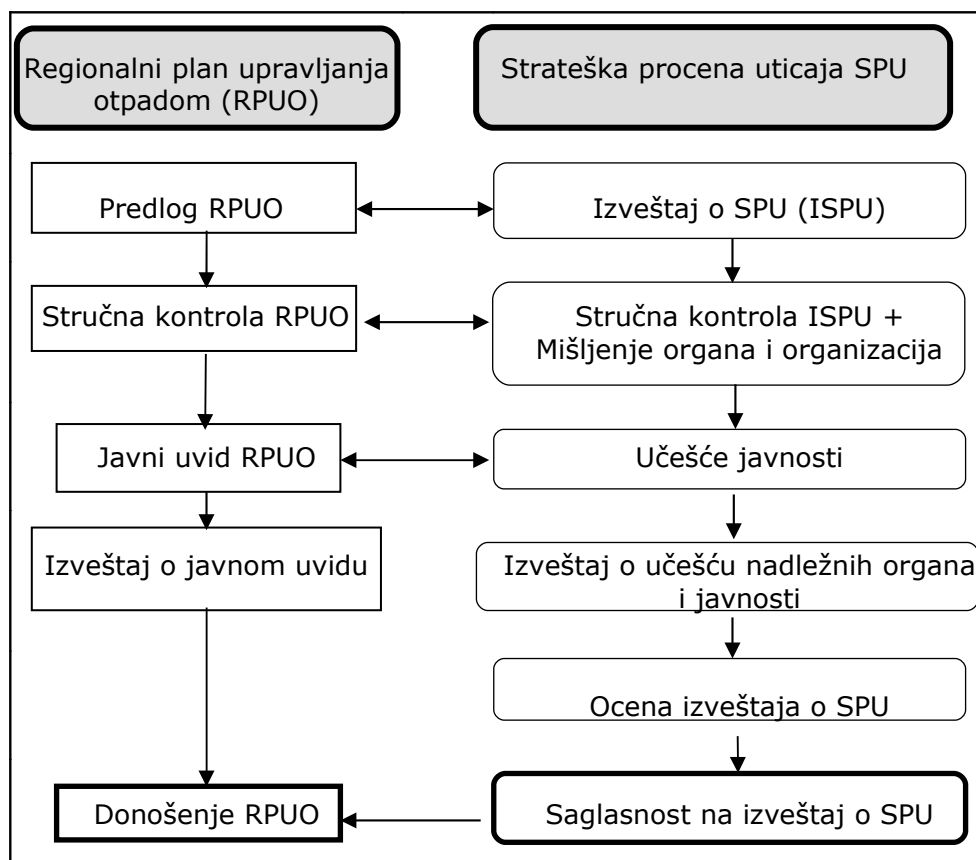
Regionalni plan upravljanja otpadom (RPUO)

Strateška procena uticaja SPU

Predlog RPUO

Izveštaj o SPU (ISPU)

Stručna kontrola RPUO

Stručna kontrola ISPU + Mišljenje organa i organizacija

Javni uvid RPUO

Učešće javnosti

Izveštaj o javnom uvidu

Izveštaj o učešću nadležnih organa i javnosti

Ocena izveštaja o SPU

Donošenje RPUO

Saglasnost na izveštaj o SPU